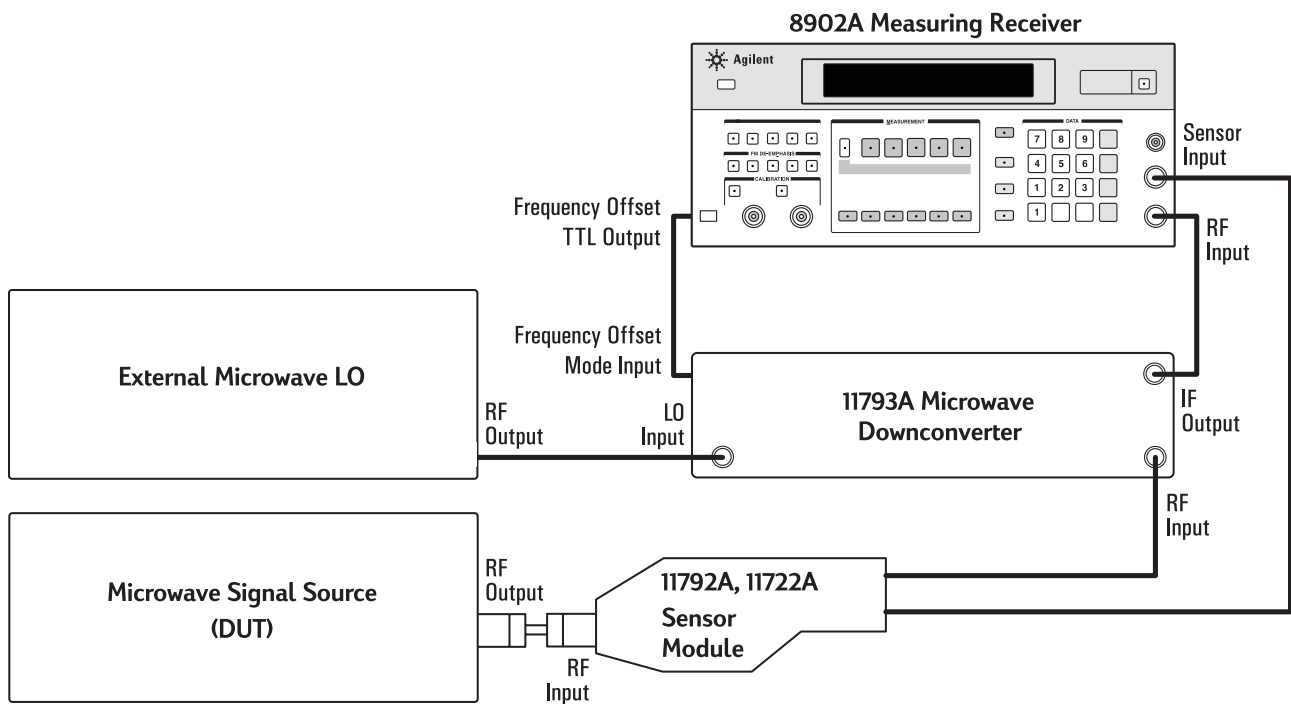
8902A Measuring Receiver

Agilent

MEASUREMENT

DATA

FM DE-EMPHASIS

CALIBRATION

7 8 9
4 5 6
1 2 3
1

Sensor Input

RF Input

Frequency Offset TTL Output

Frequency Offset Mode Input

External Microwave LO

RF Output

LO Input

11793A Microwave Downconverter

IF Output

RF Input

Microwave Signal Source (DUT)

RF Output

RF Input

11792A, 11722A Sensor Module